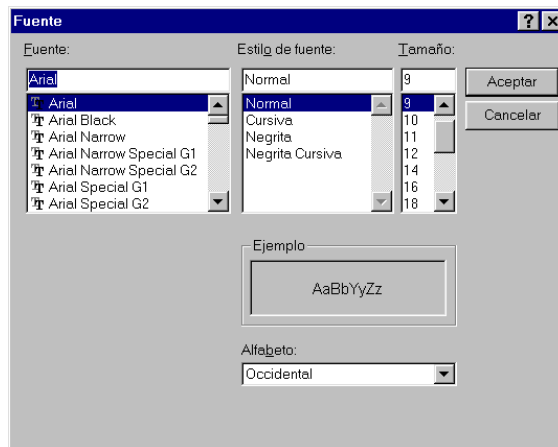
Fuente

?

Fuente:

Arial

Arial
Arial Black
Arial Narrow
Arial Narrow Special G1
Arial Narrow Special G2
Arial Special G1
Arial Special G2

Estilo de fuente:

Normal

Normal
Cursiva
Negrita
Negrita Cursiva

Tamaño:

9

9
10
11
12
14
16
18

Aceptar

Cancelar

Ejemplo

AaBbYyZz

Alfabeto:

Occidental